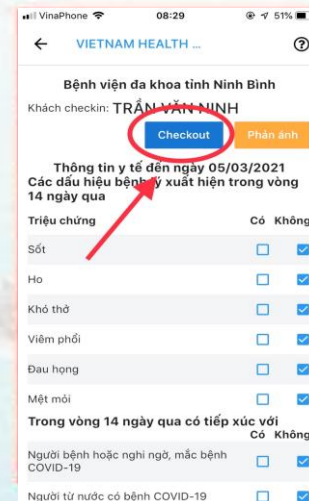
VinaPhone 08:29 51%

VIETNAM HEALTH ...

Bệnh viện đa khoa tỉnh Ninh Bình

Khách checkin: TRẦN VĂN NINH

Checkout

Phản ánh

Thông tin y tế đến ngày 05/03/2021

Các dấu hiệu bệnh lý xuất hiện trong vòng 14 ngày qua

| Triệu chứng | Có | Không |
|---|---|---|
| Sốt | ☐ | ☑ |
| Ho | ☐ | ☑ |
| Khó thở | ☐ | ☑ |
| Viêm phổi | ☐ | ☑ |
| Đau họng | ☐ | ☑ |
| Mệt mỏi | ☐ | ☑ |

Trong vòng 14 ngày qua có tiếp xúc với

| | Có | Không |
|---|---|---|
| Người bệnh hoặc nghi ngờ, mắc bệnh COVID-19 | ☐ | ☑ |
| Người từ nước có bệnh COVID-19 | ☐ | ☑ |